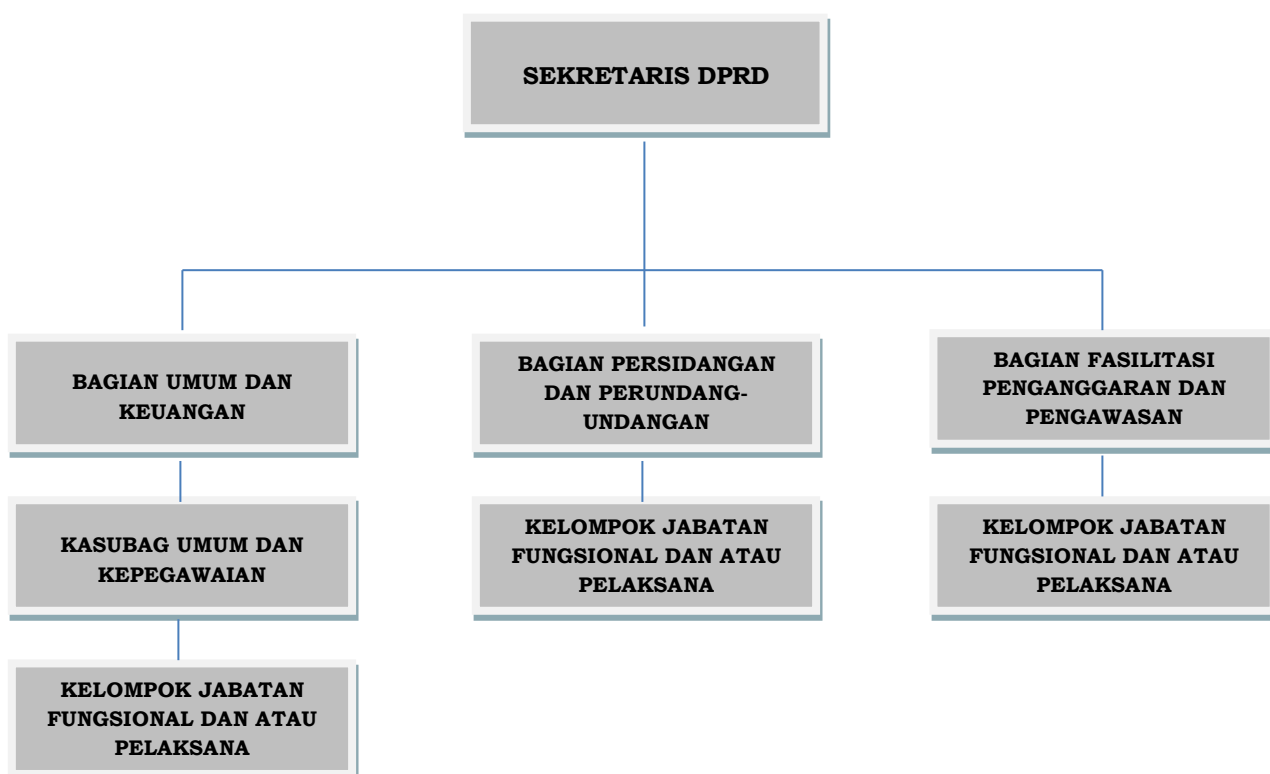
SEKRETARIS DPRD

BAGIAN UMUM DAN KEUANGAN

KASUBAG UMUM DAN KEPEGAWAIAN

KELOMPOK JABATAN FUNGSIONAL DAN ATAU PELAKSANA

BAGIAN PERSIDANGAN DAN PERUNDANG-UNDANGAN

KELOMPOK JABATAN FUNGSIONAL DAN ATAU PELAKSANA

BAGIAN FASILITASI PENGANGGARAN DAN PENGAWASAN

KELOMPOK JABATAN FUNGSIONAL DAN ATAU PELAKSANA